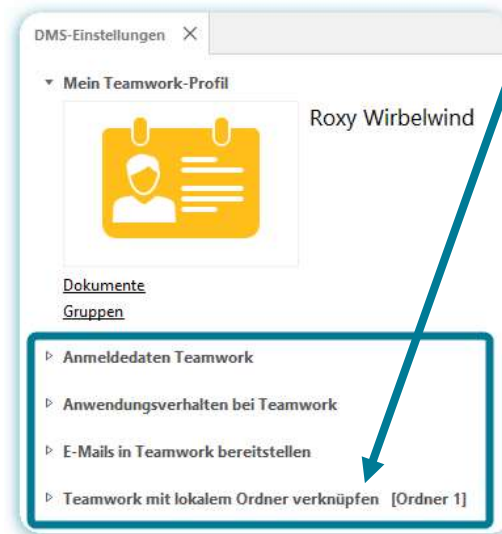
DMS-Einstellungen ×

Mein Teamwork-Profil

Roxy Wirbelwind

Dokumente
Gruppen

Anmeldedaten Teamwork

Anwendungsverhalten bei Teamwork

E-Mails in Teamwork bereitstellen

Teamwork mit lokalem Ordner verknüpfen [Ordner 1]